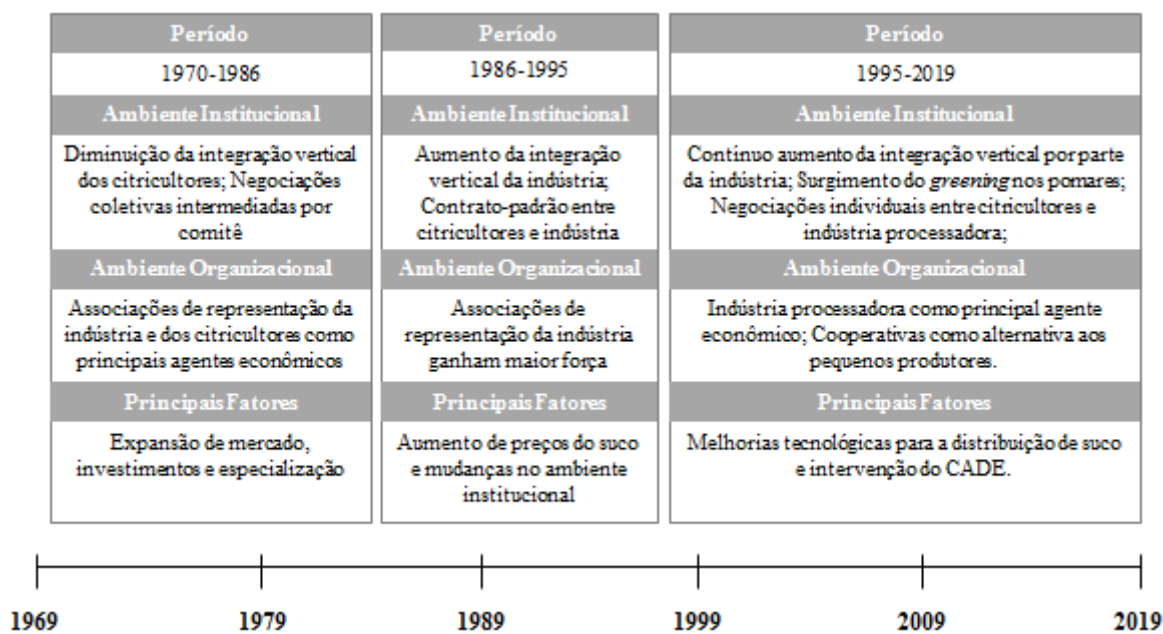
Período

1970-1986

Ambiente Institucional

Diminuição da integração vertical dos citricultores; Negociações coletivas intermediadas por comitê

Ambiente Organizacional

Associações de representação da indústria e dos citricultores como principais agentes econômicos

Principais Fatores

Expansão de mercado, investimentos e especialização

Período

1986-1995

Ambiente Institucional

Aumento da integração vertical da indústria; Contrato-padrão entre citricultores e indústria

Ambiente Organizacional

Associações de representação da indústria ganham maior força

Principais Fatores

Aumento de preços do suco e mudanças no ambiente institucional

Período

1995-2019

Ambiente Institucional

Contínuo aumento da integração vertical por parte da indústria; Surgimento do *greening* nos pomares; Negociações individuais entre citricultores e indústria processadora;

Ambiente Organizacional

Indústria processadora como principal agente econômico; Cooperativas como alternativa aos pequenos produtores.

Principais Fatores

Melhorias tecnológicas para a distribuição de suco e intervenção do CADE.

1969 1979 1989 1999 2009 2019